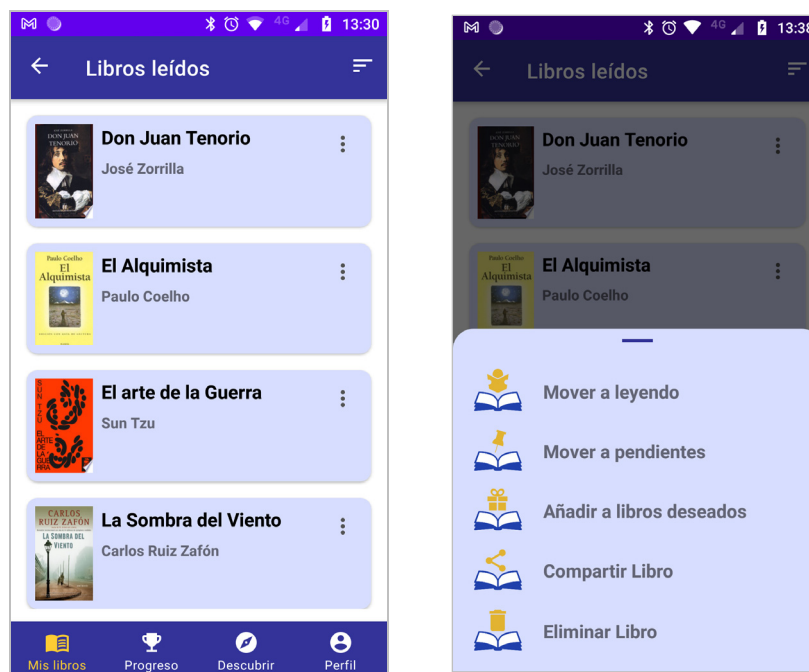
13:30

Libros leídos

DON JUAN TENORIO

Don Juan Tenorio
José Zorrilla

Paulo Coelho
El Alquimista

El Alquimista
Paulo Coelho

SUN TZU
EL ARTE DE LA GUERRA

El arte de la Guerra
Sun Tzu

CARLOS RUIZ ZAFÓN
LA SOMBRA DEL VIENTO

La Sombra del Viento
Carlos Ruiz Zafón

Mis libros
Progreso
Descubrir
Perfil

13:38

Libros leídos

Don Juan Tenorio
José Zorrilla

El Alquimista
Paulo Coelho

Mover a leyendo
Mover a pendientes
Añadir a libros deseados
Compartir Libro
Eliminar Libro